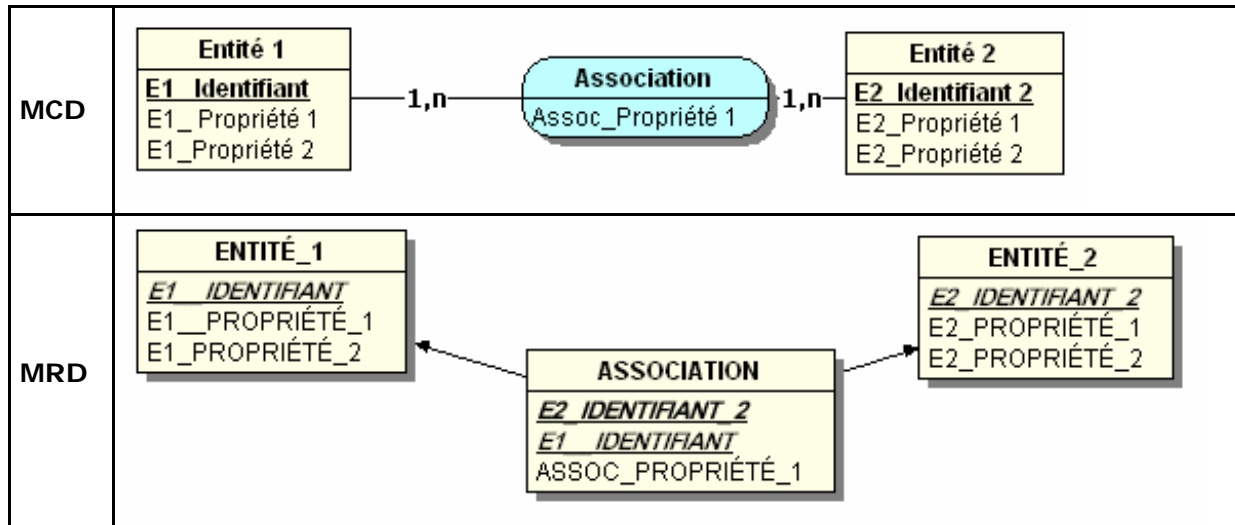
MCD

Entité 1
E1 Identifiant
E1_ Propriété 1
E1_Propriété 2

1,n

Association
Assoc_Propriété 1

1,n

Entité 2
E2 Identifiant 2
E2_Propriété 1
E2_Propriété 2

MRD

ENTITÉ_1
E1 IDENTIFIANT
E1__PROPRIÉTÉ_1
E1_PROPRIÉTÉ_2

ASSOCIATION
E2_IDENTIFIANT_2
E1 IDENTIFIANT
ASSOC_PROPRIÉTÉ_1

ENTITÉ_2
E2_IDENTIFIANT_2
E2_PROPRIÉTÉ_1
E2_PROPRIÉTÉ_2